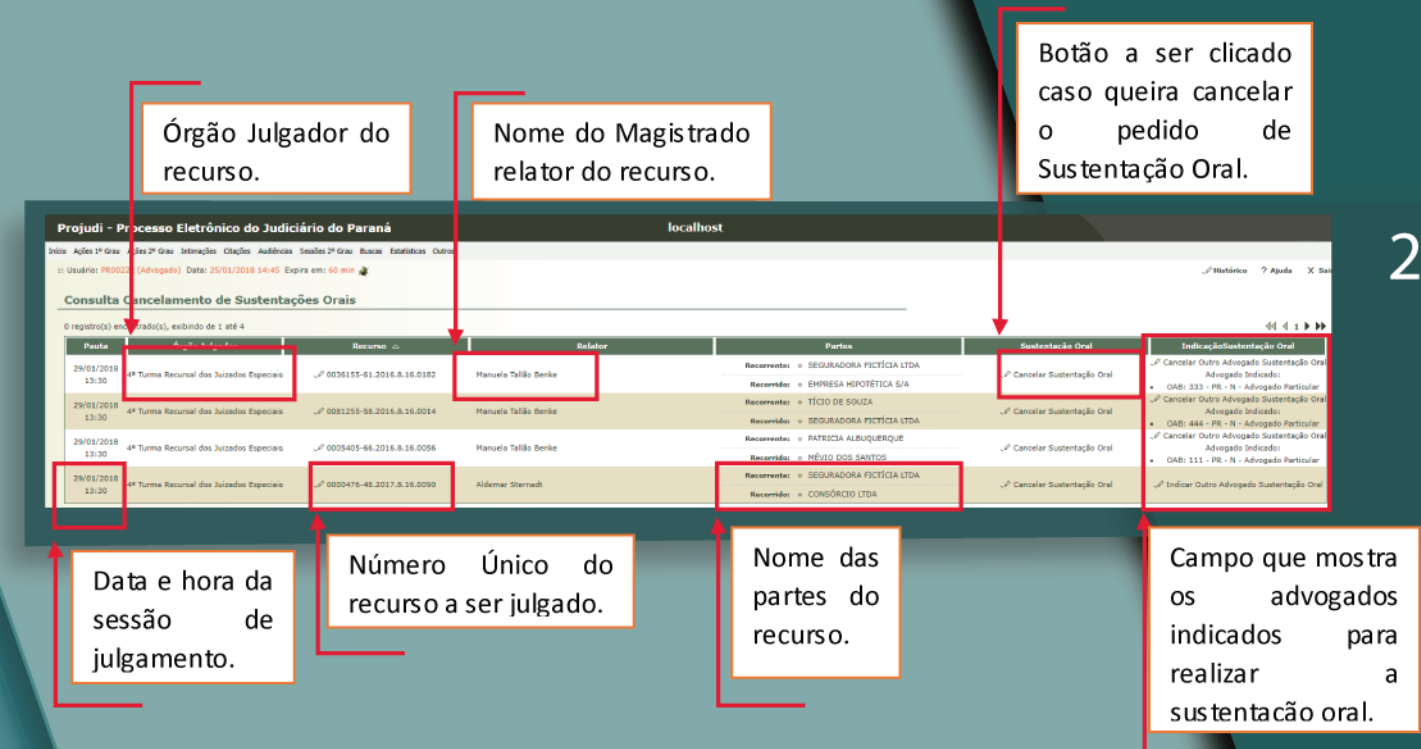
Botão a ser clicado caso queira cancelar o pedido de Sustentação Oral.

Órgão Julgador do recurso.

Nome do Magistrado relator do recurso.

Projudi - Processo Eletrônico do Judiciário do Paraná

localhost

Início Ações 1º Grau Ações 2º Grau Intimações Citações Audiências Sessões 2º Grau Buscas Estatísticas Outros

:: Usuário: PR0022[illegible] (Advogado) Data: 25/01/2018 14:45 Expira em: 60 min

Histórico ? Ajuda X Sai

Consulta Cancelamento de Sustentações Orais

0 registro(s) encontrado(s), exibindo de 1 até 4

2

| Pauta | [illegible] | Recurso | Relator | Partes | Sustentação Oral | IndicaçãoSustentação Oral |
|---|---|---|---|---|---|---|
| 29/01/2018 13:30 | 4ª Turma Recursal dos Juizados Especiais | 0036155-61.2016.8.16.0182 | Manuela Tallão Benke | Recorrente: SEGURADORA FICTÍCIA LTDA Recorrido: EMPRESA HIPOTÉTICA S/A | Cancelar Sustentação Oral | Cancelar Outro Advogado Sustentação Oral Advogado Indicado: OAB: 333 - PR - N - Advogado Particular |
| 29/01/2018 13:30 | 4ª Turma Recursal dos Juizados Especiais | 0081255-58.2016.8.16.0014 | Manuela Tallão Benke | Recorrente: TÍCIO DE SOUZA Recorrido: SEGURADORA FICTÍCIA LTDA | Cancelar Sustentação Oral | Cancelar Outro Advogado Sustentação Oral Advogado Indicado: OAB: 444 - PR - N - Advogado Particular |
| 29/01/2018 13:30 | 4ª Turma Recursal dos Juizados Especiais | 0005405-66.2016.8.16.0056 | Manuela Tallão Benke | Recorrente: PATRICIA ALBUQUERQUE Recorrido: MÉVIO DOS SANTOS | Cancelar Sustentação Oral | Cancelar Outro Advogado Sustentação Oral Advogado Indicado: OAB: 111 - PR - N - Advogado Particular |
| 29/01/2018 13:30 | 4ª Turma Recursal dos Juizados Especiais | 0000476-48.2017.8.16.0090 | Aldemar Sternadt | Recorrente: SEGURADORA FICTÍCIA LTDA Recorrido: CONSÓRCIO LTDA | Cancelar Sustentação Oral | Indicar Outro Advogado Sustentação Oral |

Data e hora da sessão de julgamento.

Número Único do recurso a ser julgado.

Nome das partes do recurso.

Campo que mostra os advogados indicados para realizar a sustentacão oral.